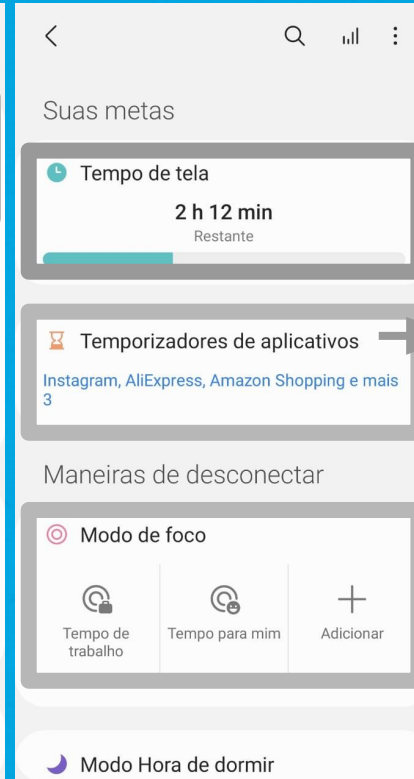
Suas metas

Tempo de tela

2 h 12 min
Restante

Temporizadores de aplicativos

Instagram, AliExpress, Amazon Shopping e mais 3

Maneiras de desconectar

Modo de foco

Tempo de trabalho

Tempo para mim

Adicionar

Modo Hora de dormir